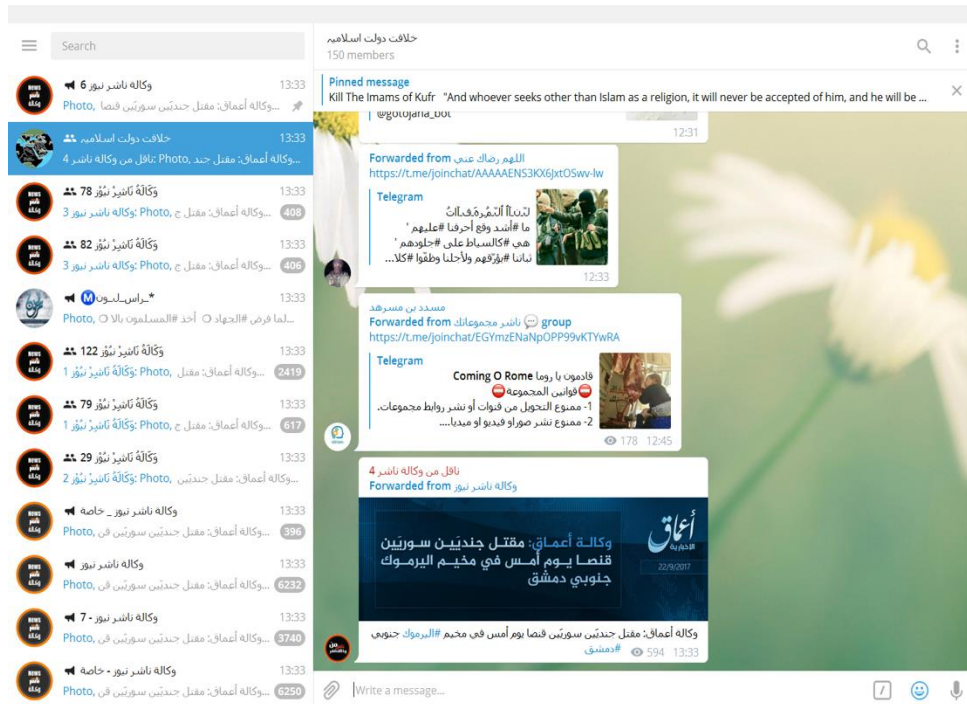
Search

وكالة ناشر نيوز 6
13:33
Photo, وكالة أعماق: مقتل جنديّين سوريّين قنصا...

خلافت دولت اسلامیہ
13:33
نافل من وكالة ناشر 4: Photo, وكالة أعماق: مقتل جند...

وَكَالَةُ نَاشِرُ نْيُوْز 78
13:33
وكالة ناشر نيوز 3: Photo, وكالة أعماق: مقتل ج...
408

وَكَالَةُ نَاشِرُ نْيُوْز 82
13:33
وكالة ناشر نيوز 3: Photo, وكالة أعماق: مقتل ج...
406

M ـراسـلـون*
13:33
Photo, أخذ #المسلمون بالا ... لما فرض #الجهاد

وَكَالَةُ نَاشِرُ نْيُوْز 122
13:33
وَكَالَةُ نَاشِرُ نْيُوْز 1: Photo, وكالة أعماق: مقتل...
2419

وَكَالَةُ نَاشِرُ نْيُوْز 79
13:33
وَكَالَةُ نَاشِرُ نْيُوْز 1: Photo, وكالة أعماق: مقتل ج...
617

وَكَالَةُ نَاشِرُ نْيُوْز 29
13:33
وَكَالَةُ نَاشِرُ نْيُوْز 2: Photo, وكالة أعماق: مقتل جنديّين...

وكالة ناشر نيوز _ خاصة
13:33
Photo, وكالة أعماق: مقتل جنديّين سوريّين في...
396

وكالة ناشر نيوز
13:33
Photo, وكالة أعماق: مقتل جنديّين سوريّين في...
6232

وكالة ناشر نيوز - 7
13:33
Photo, وكالة أعماق: مقتل جنديّين سوريّين في...
3740

وكالة ناشر نيوز - خاصة
13:33
Photo, وكالة أعماق: مقتل جنديّين سوريّين في...
6250

خلافت دولت اسلامیہ
150 members

Pinned message
Kill The Imams of Kufr "And whoever seeks other than Islam as a religion, it will never be accepted of him, and he will be ...

@gotojana_bot
12:31

Forwarded from اللهم رضاك عني
https://t.me/joinchat/AAAAAENS3KX6JxtOSwv-lw
Telegram
لِبَنَاْ اْلْتَمْرَهُ ڨِاْتْ
ما #أشد وقع أحرفنا #عليهم '
هي #كالسياط على #جلودهم '
ثباتنا #يؤرقهم ولأحلنا وطؤوا #كلا...
12:33

مسدد بن مسرهد
Forwarded from ناشر مجموعاتك group
https://t.me/joinchat/EGYmzENaNpOPP99vKTYwRA
Telegram
قادمون يا روما Coming O Rome
⛔قوانين المجموعة⛔
1- ممنوع التحويل من قنوات أو نشر روابط مجموعات.
2- ممنوع نشر صورا و فيديو او ميديا....
178 12:45

نافل من وكالة ناشر 4
Forwarded from وكالة ناشر نيوز
أعماق الإخبارية
22/9/2017
وكالة أعماق: مقتل جنديّين سوريّين قنصا يوم أمس في مخيم اليرموك جنوبي دمشق

وكالة أعماق: مقتل جنديّين سوريّين قنصا يوم أمس في مخيم #اليرموك جنوبي #دمشق
594 13:33

Write a message...